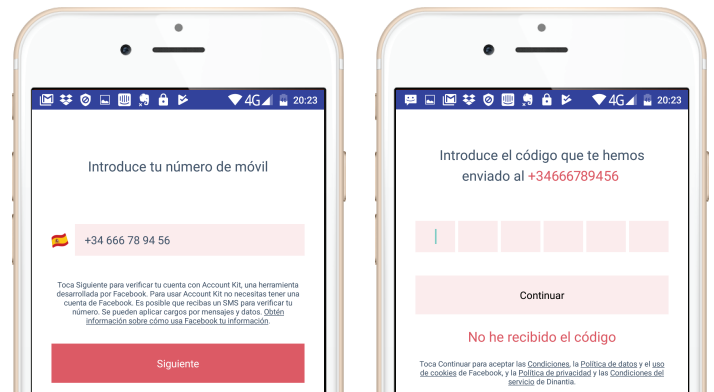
4G 20:23

Introduce tu número de móvil

+34 666 78 94 56

Toca Siguiente para verificar tu cuenta con Account Kit, una herramienta desarrollada por Facebook. Para usar Account Kit no necesitas tener una cuenta de Facebook. Es posible que recibas un SMS para verificar tu número. Se pueden aplicar cargos por mensajes y datos. Obtén información sobre cómo usa Facebook tu información.

Siguiente

4G 20:23

Introduce el código que te hemos enviado al +34666789456

Continuar

No he recibido el código

Toca Continuar para aceptar las Condiciones, la Política de datos y el uso de cookies de Facebook, y la Política de privacidad y las Condiciones del servicio de Dinantia.